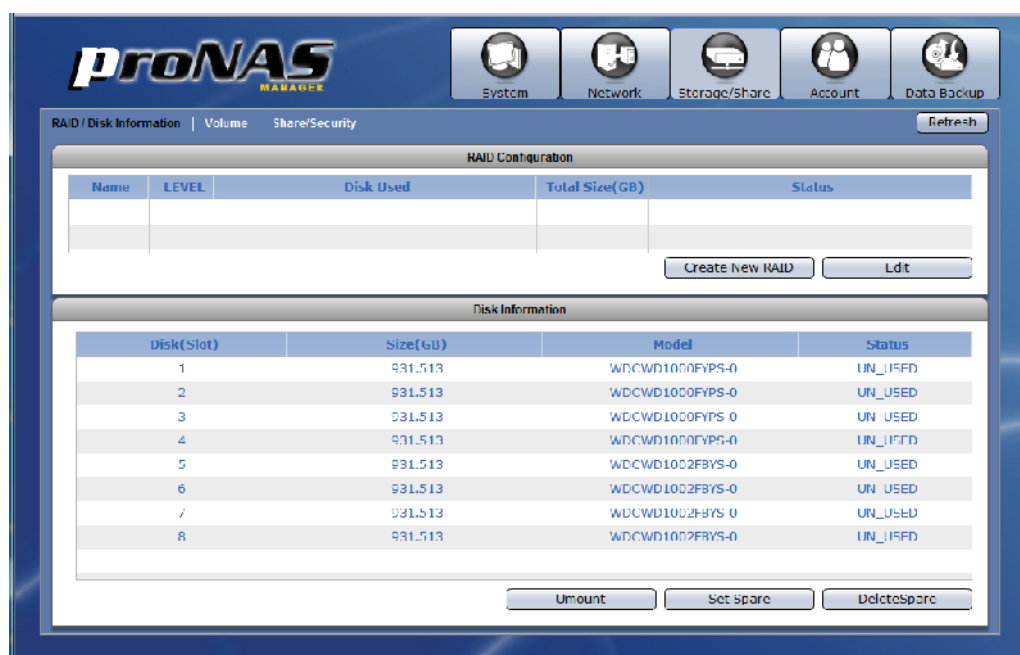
proNAS MANAGER

System | Network | Storage/Share | Account | Data Backup

RAID / Disk Information | Volume | Share/Security

Refresh

RAID Configuration

| Name | LEVEL | Disk Used | Total Size(GB) | Status |
|---|---|---|---|---|
| | | | | |
| | | | | |

Create New RAID | Edit

Disk Information

| Disk(Slot) | Size(GB) | Model | Status |
|---|---|---|---|
| 1 | 931.513 | WDCWD1000FYPS-0 | UN_USED |
| 2 | 931.513 | WDCWD1000FYPS-0 | UN_USED |
| 3 | 931.513 | WDCWD1000FYPS 0 | UN_USED |
| 4 | 931.513 | WDCWD1000FYPS-0 | UN_USED |
| 5 | 931.513 | WDCWD1002FBYS-0 | UN_USED |
| 6 | 931.513 | WDCWD1002FBYS-0 | UN_USED |
| 7 | 931.513 | WDCWD1002FBYS 0 | UN_USED |
| 8 | 931.513 | WDCWD1002FBYS-0 | UN_USED |

Umount | Set Spare | DeleteSpare